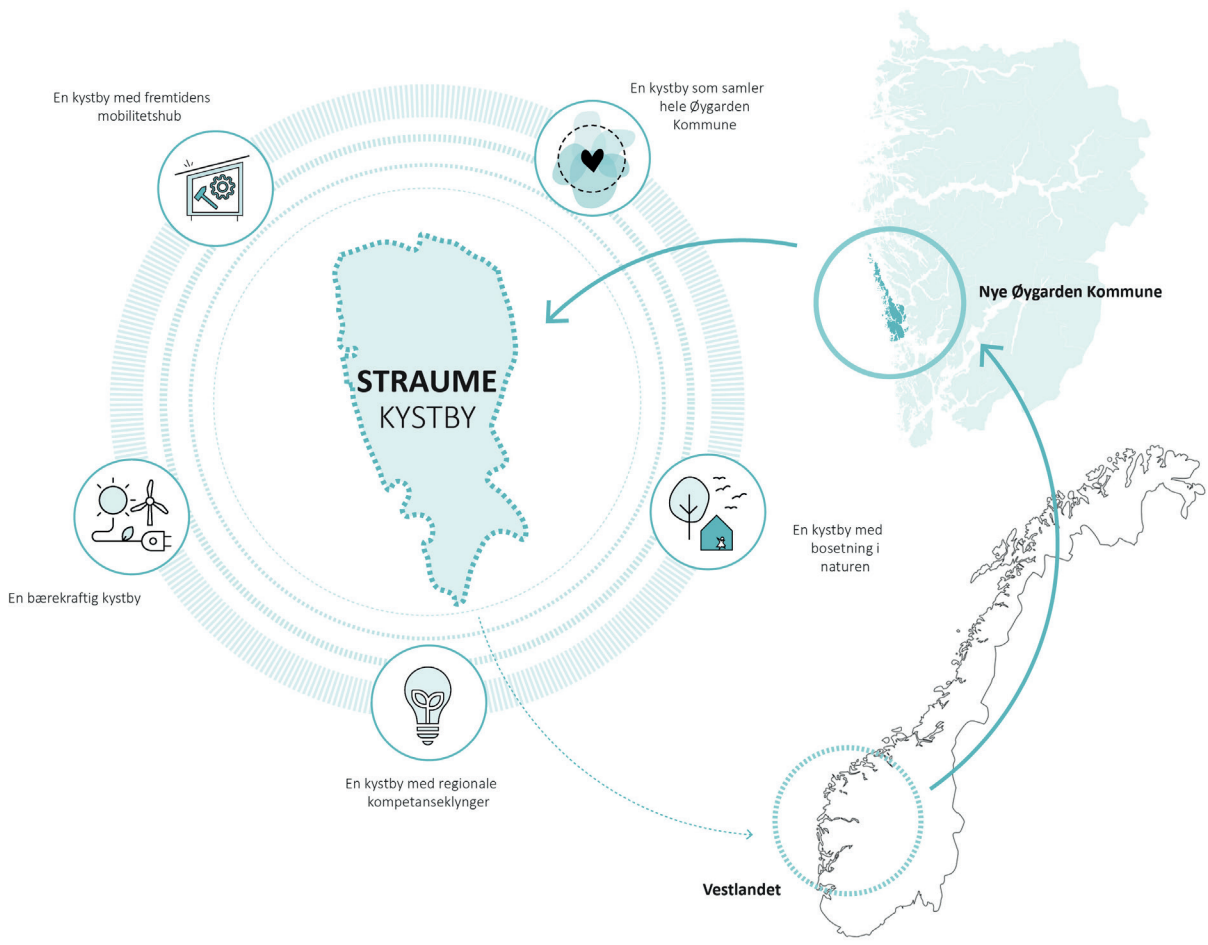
En kystby med fremtidens mobilitetshub

En kystby som samler hele Øygarden Kommune

Nye Øygarden Kommune

STRAUME
KYSTBY

En kystby med bosetning i naturen

En bærekraftig kystby

En kystby med regionale kompetanseklynger

Vestlandet